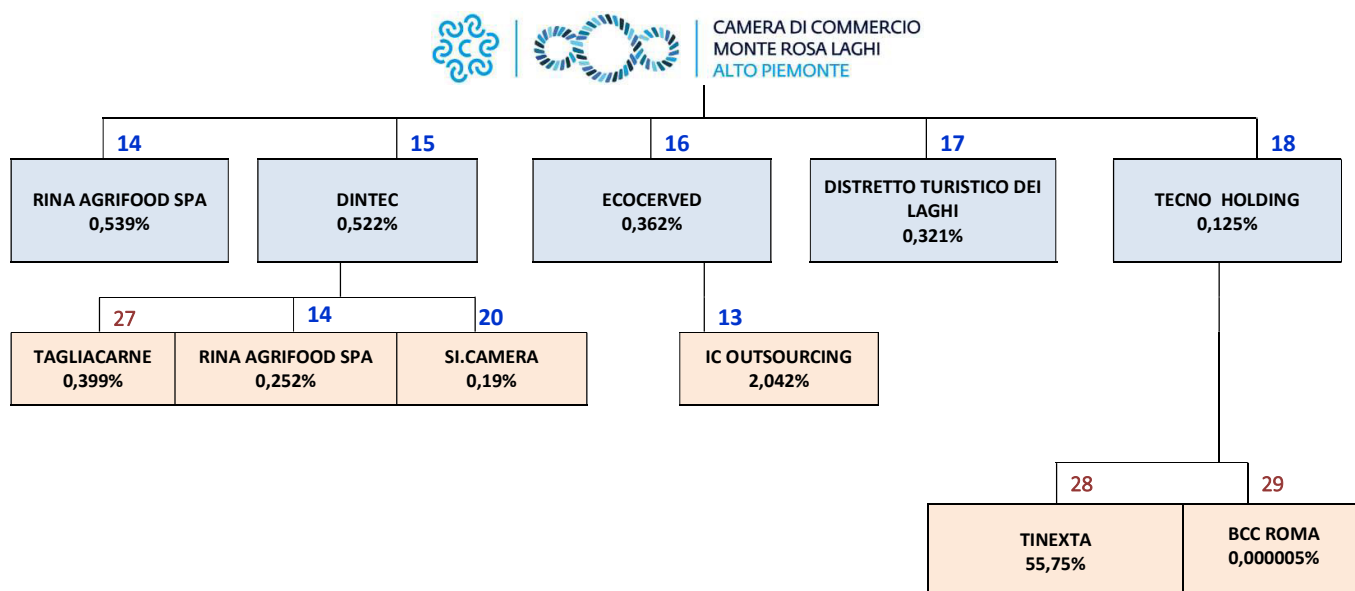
CAMERA DI COMMERCIO
MONTE ROSA LAGHI
ALTO PIEMONTE

14
RINA AGRIFOOD SPA
0,539%

15
DINTEC
0,522%

16
ECOCERVED
0,362%

17
DISTRETTO TURISTICO DEI LAGHI
0,321%

18
TECNO HOLDING
0,125%

27
TAGLIACARNE
0,399%

14
RINA AGRIFOOD SPA
0,252%

20
SI.CAMERA
0,19%

13
IC OUTSOURCING
2,042%

28
TINEXTA
55,75%

29
BCC ROMA
0,000005%